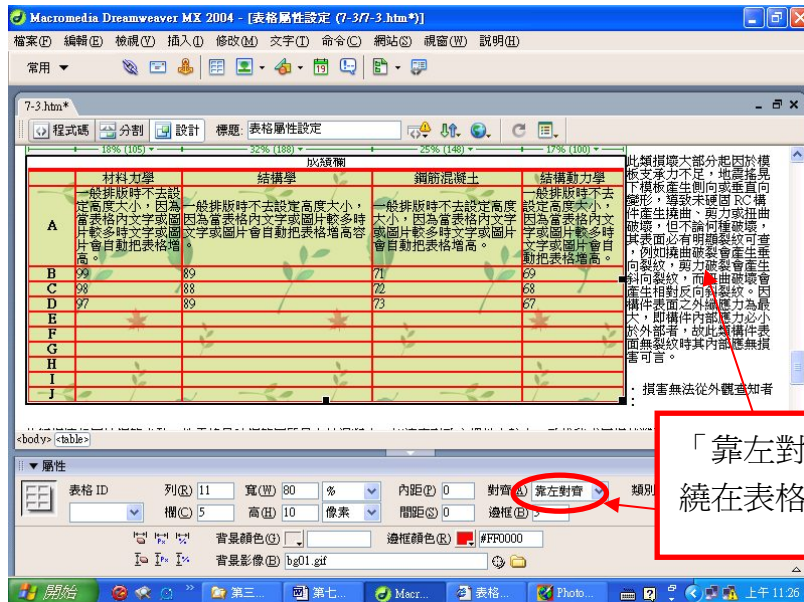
Macromedia Dreamweaver MX 2004 - [表格屬性設定 (7-3/7-3.htm*)]

檔案(F) 編輯(E) 檢視(V) 插入(I) 修改(M) 文字(T) 命令(C) 網站(S) 視窗(W) 說明(H)

常用

7-3.htm*

程式碼 分割 設計 標題: 表格屬性設定

18% (105) 32% (188) 25% (148) 17% (100)

成績欄

| | 材料力學 | 結構學 | 鋼筋混凝土 | 結構動力學 |
|---|---|---|---|---|
| A | 一般排版時不去設定高度大小，因為當表格內文字或圖片較多時文字或圖片會自動把表格增高。 | 一般排版時不去設定高度大小，因為當表格內文字或圖片較多時文字或圖片會自動把表格增高容 | 一般排版時不去設定高度大小，因為當表格內文字或圖片較多時文字或圖片會自動把表格增高。 | 一般排版時不去設定高度大小，因為當表格內文字或圖片較多時文字或圖片會自動把表格增高。 |
| B | 99 | 89 | 71 | 69 |
| C | 98 | 88 | 72 | 68 |
| D | 97 | 89 | 73 | 67 |
| E | | | | |
| F | | | | |
| G | | | | |
| H | | | | |
| I | | | | |
| J | | | | |

此類損壞大部分起因於模板支承力不足，地震搖晃下模板產生側向或垂直向變形，導致未硬固 RC 構件產生撓曲、剪力或扭曲破壞，但不論何種破壞，其表面必有明顯裂紋可查，例如撓曲破裂會產生垂向裂紋，剪力破裂會產生斜向裂紋，而扭曲破壞會產生相對反向斜裂紋。因構件表面之外緣應力為最大，即構件內部應力必小於外部者，故此類構件表面無裂紋時其內部應無損害可言。

：損害無法從外觀查知者

<body> <table>

▼ 屬性

表格 ID 列(R) 11 寬(W) 80 % 內距(P) 0 對齊(A) 靠左對齊 類別
欄(C) 5 高(H) 10 像素 間距(S) 0 邊框(B) 3
背景顏色(G) 邊框顏色(R) #FF0000
背景影像(B) bg01.gif

「靠左對
繞在表格

開始 第三... 第七... Macr... 表格... Photo... 上午 11:26